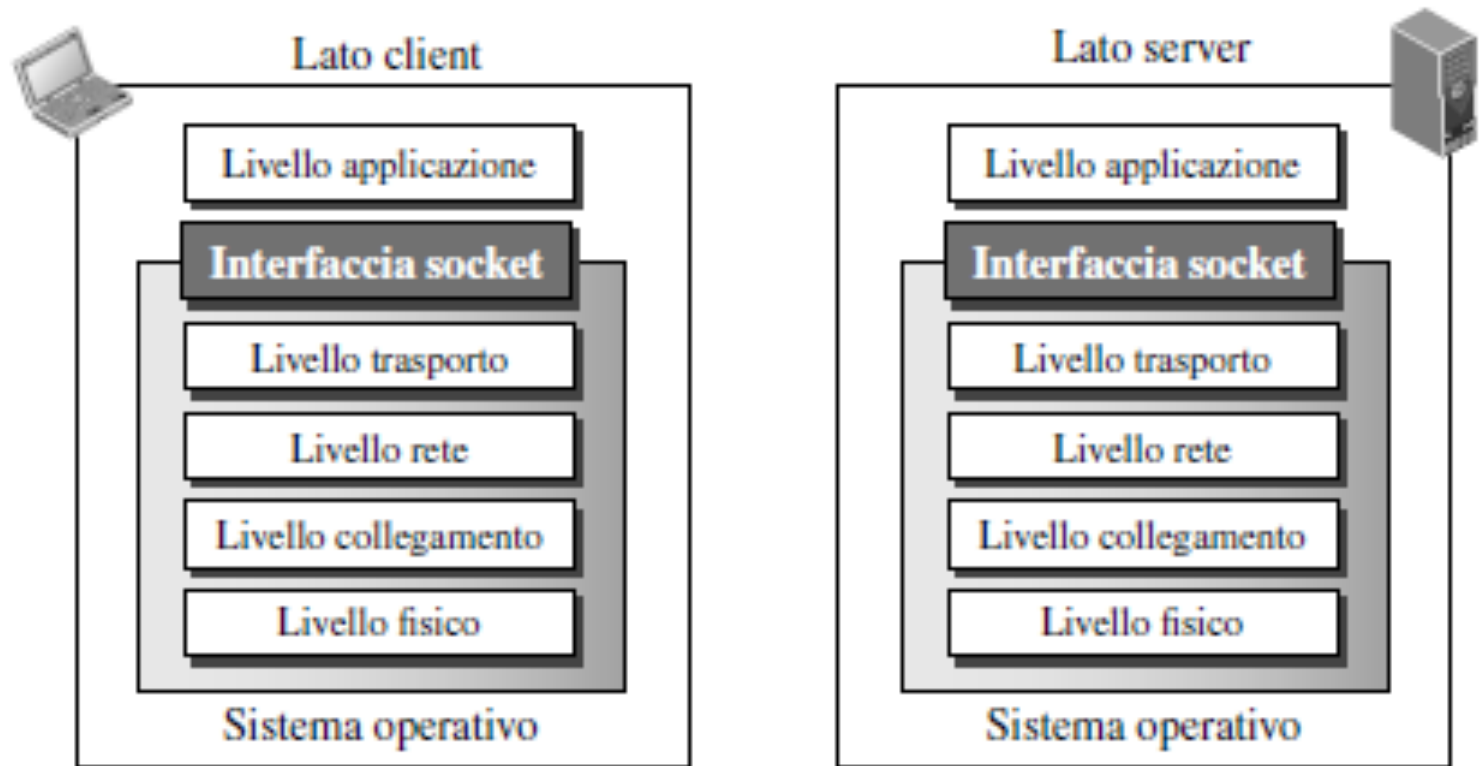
Lato client

Livello applicazione

Interfaccia socket

Livello trasporto

Livello rete

Livello collegamento

Livello fisico

Sistema operativo

Lato server

Livello applicazione

Interfaccia socket

Livello trasporto

Livello rete

Livello collegamento

Livello fisico

Sistema operativo